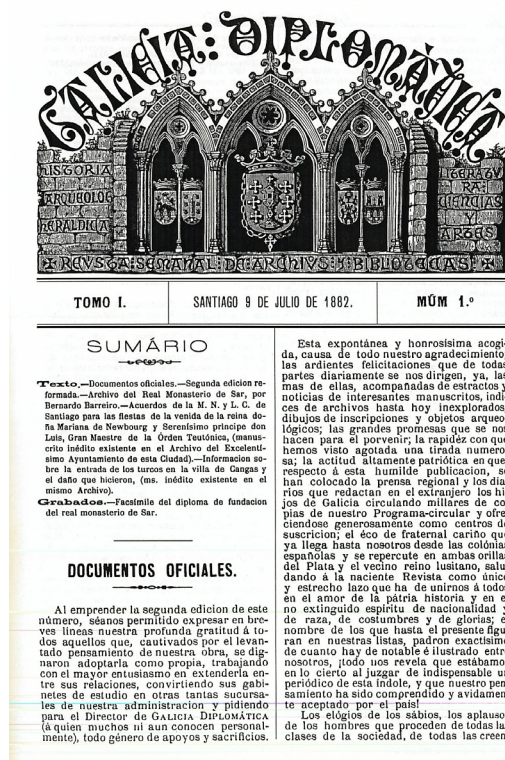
GALICIA: DIPLOMÁTICA

HISTORIA ARQUEOLOGÍA HERALDICA

LITERATURA: CIENCIAS Y ARTES

REVISTA SEMANAL DE ARCHIVOS Y BIBLIOTECAS

TOMO I. SANTIAGO 9 DE JULIO DE 1882. NÚM 1.º

SUMÁRIO

Texto.—Documentos oficiales.—Segunda edicion reformada.—Archivo del Real Monasterio de Sar, por Bernardo Barreiro.—Acuerdos de la M. N. y L. C. de Santiago para las fiestas de la venida de la reina doña Mariana de Newbourg y Serenísimo príncipe don Luis, Gran Maestre de la Órden Teutónica, (manuscrito inédito existente en el Archivo del Excelentísimo Ayuntamiento de esta Ciudad).—Informacion sobre la entrada de los turcos en la villa de Cangas y el daño que hicieron, (ms. inédito existente en el mismo Archivo).

Grabados.—Facsímile del diploma de fundacion del real monasterio de Sar.

DOCUMENTOS OFICIALES.

Al emprender la segunda edicion de este número, séanos permitido expresar en breves líneas nuestra profunda gratitud á todos aquellos que, cautivados por el levantado pensamiento de nuestra obra, se dignaron adoptarla como propia, trabajando con el mayor entusiasmo en extenderla entre sus relaciones, convirtiendo sus gabinetes de estudio en otras tantas sucursales de nuestra administracion y pidiendo para el Director de GALICIA DIPLOMÁTICA (á quien muchos ni aun conocen personalmente), todo género de apoyos y sacrificios.

Esta expontánea y honrosísima acogida, causa de todo nuestro agradecimiento, las ardientes felicitaciones que de todas partes diariamente se nos dirigen, ya, las mas de ellas, acompañadas de estractos y noticias de interesantes manuscritos, índices de archivos hasta hoy inexplorados, dibujos de inscripciones y objetos arqueológicos; las grandes promesas que se nos hacen para el porvenir; la rapidez con que hemos visto agotada una tirada numerosa; la actitud altamente patriótica en que respecto á ésta humilde publicacion, se han colocado la prensa regional y los diarios que redactan en el extranjero los hijos de Galicia circulando millares de copias de nuestro Programa-circular y ofreciendose generosamente como centros de suscricion; el éco de fraternal cariño que ya llega hasta nosotros desde las colonias españolas y se repercute en ambas orillas del Plata y el vecino reino lusitano, saludando á la naciente Revista como único y estrecho lazo que ha de unirnos á todos en el amor de la pátria historia y en el no extinguido espíritu de nacionalidad y de raza, de costumbres y de glorias; el nombre de los que hasta el presente figuran en nuestras listas, padron exactísimo de cuanto hay de notable é ilustrado entre nosotros, ¡todo nos revela que estábamos en lo cierto al juzgar de indispensable un periódico de esta índole, y que nuestro pensamiento ha sido comprendido y avidamente aceptado por el país!

Los elógios de los sábios, los aplausos de los hombres que proceden de todas las clases de la sociedad, de todas las creen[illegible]